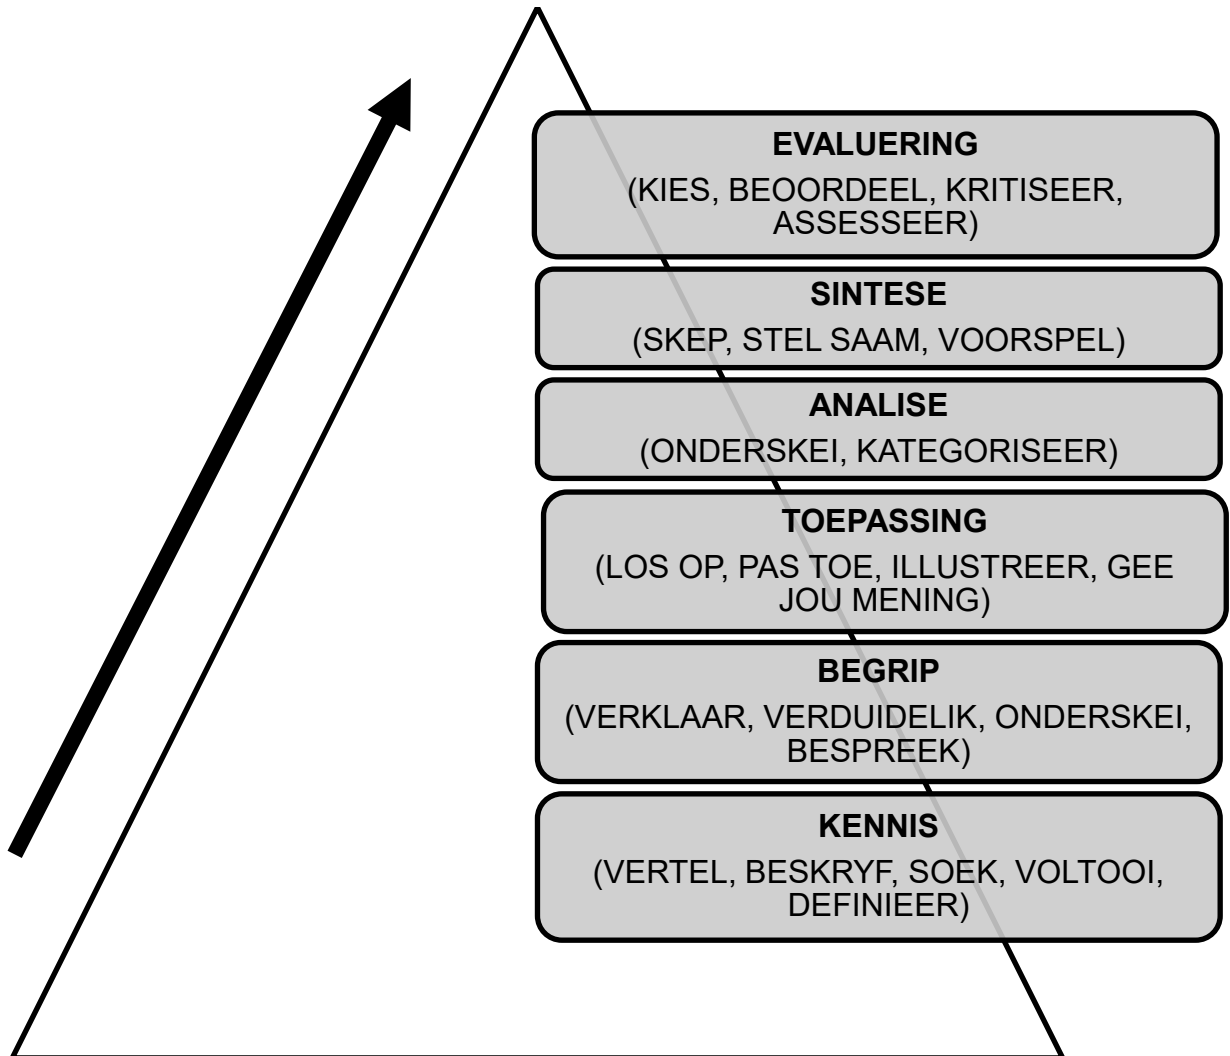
EVALUERING
(KIES, BEOORDEEL, KRITISEER, ASSESSEER)

SINTESE
(SKEP, STEL SAAM, VOORSPEL)

ANALISE
(ONDERSKEI, KATEGORISEER)

TOEPASSING
(LOS OP, PAS TOE, ILLUSTREER, GEE JOU MENING)

BEGRIP
(VERKLAAR, VERDUIDELIK, ONDERSKEI, BESPREEK)

KENNIS
(VERTEL, BESKRYF, SOEK, VOLTOOI, DEFINIEER)